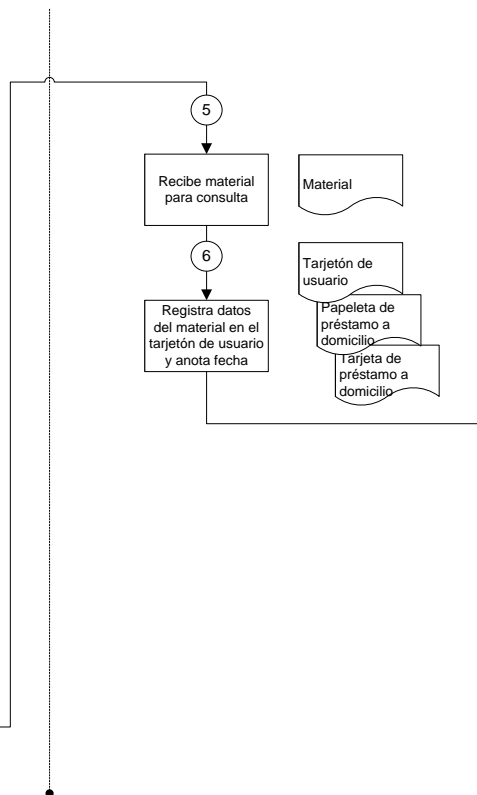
5

Recibe material para consulta

Material

6

Tarjetón de usuario

Papeleta de préstamo a domicilio

Tarjeta de préstamo a domicilio

Registra datos del material en el tarjetón de usuario y anota fecha